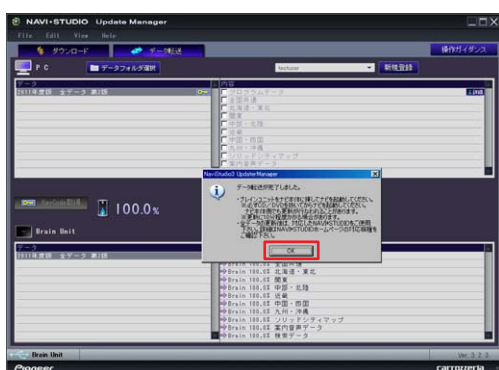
NAVI·STUDIO Update Manager

File Edit View Help

ダウンロード

データ転送

操作ガイダンス

P C

データフォルダ選択

新規登録

データ

2011年度版 全データ 第1版

内容

プログラムデータ

全国共通

北海道・東北

関東

中部・北陸

近畿

中国・四国

九州・沖縄

ソリッドシティマップ

案内音声データ

NaviStudio3 UpdateManager

データ転送が完了しました。

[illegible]

OK

100.0%

Brain Unit

データ

2011年度版 全データ 第1版

Brain 100.0% 北海道・東北

Brain 100.0% 関東

Brain 100.0% 中部・北陸

Brain 100.0% 近畿

Brain 100.0% 中国・四国

Brain 100.0% 九州・沖縄

Brain 100.0% ソリッドシティマップ

Brain 100.0% 案内音声データ

Brain 100.0% 検索データ

Brain Unit

Ver. 3.2.3

Pioneer

carrozzeria